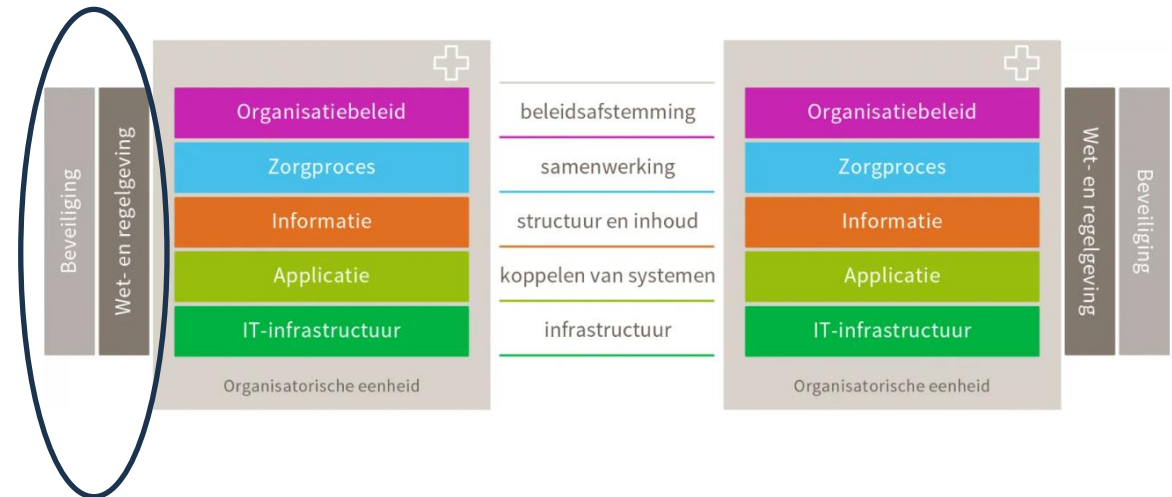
Beveiliging

Wet- en regelgeving

Organisatiebeleid

Zorgproces

Informatie

Applicatie

IT-infrastructuur

Organisatorische eenheid

beleidsafstemming

samenwerking

structuur en inhoud

koppelen van systemen

infrastructuur

Organisatiebeleid

Zorgproces

Informatie

Applicatie

IT-infrastructuur

Organisatorische eenheid

Wet- en regelgeving

Beveiliging